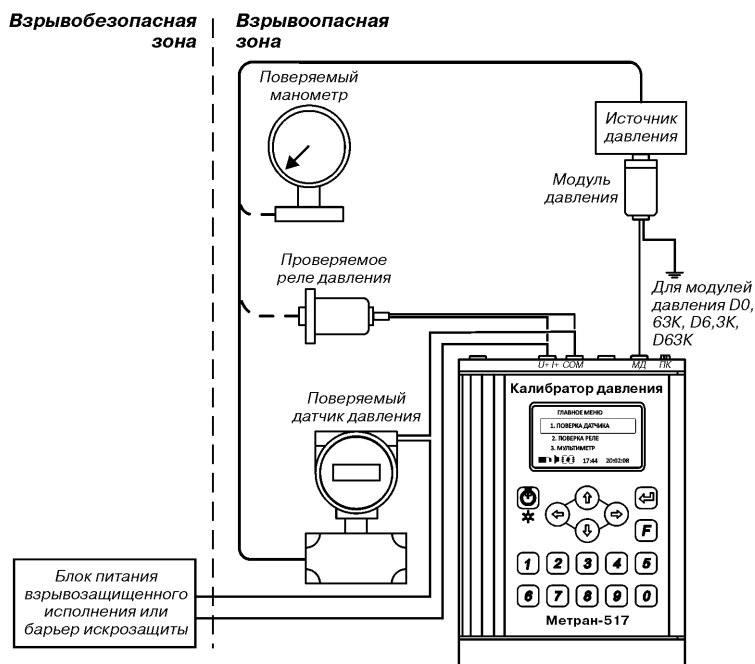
Взрывобезопасная зона

Взрывоопасная зона

Поверяемый манометр

Источник давления

Модуль давления

Проверяемое реле давления

Для модулей давления D0, 63K, D6,3K, D63K

U+ I+ COM

МД ПК

Калибратор давления

ГЛАВНОЕ МЕНЮ

1. ПОВЕРКА ДАТЧИКА

2. ПОВЕРКА РЕЛЕ

3. МУЛЬТИМЕТР

17:44 20:02:08

Поверяемый датчик давления

F

1 2 3 4 5

6 7 8 9 0

Метран-517

Блок питания взрывозащищенного исполнения или барьер искрозащиты